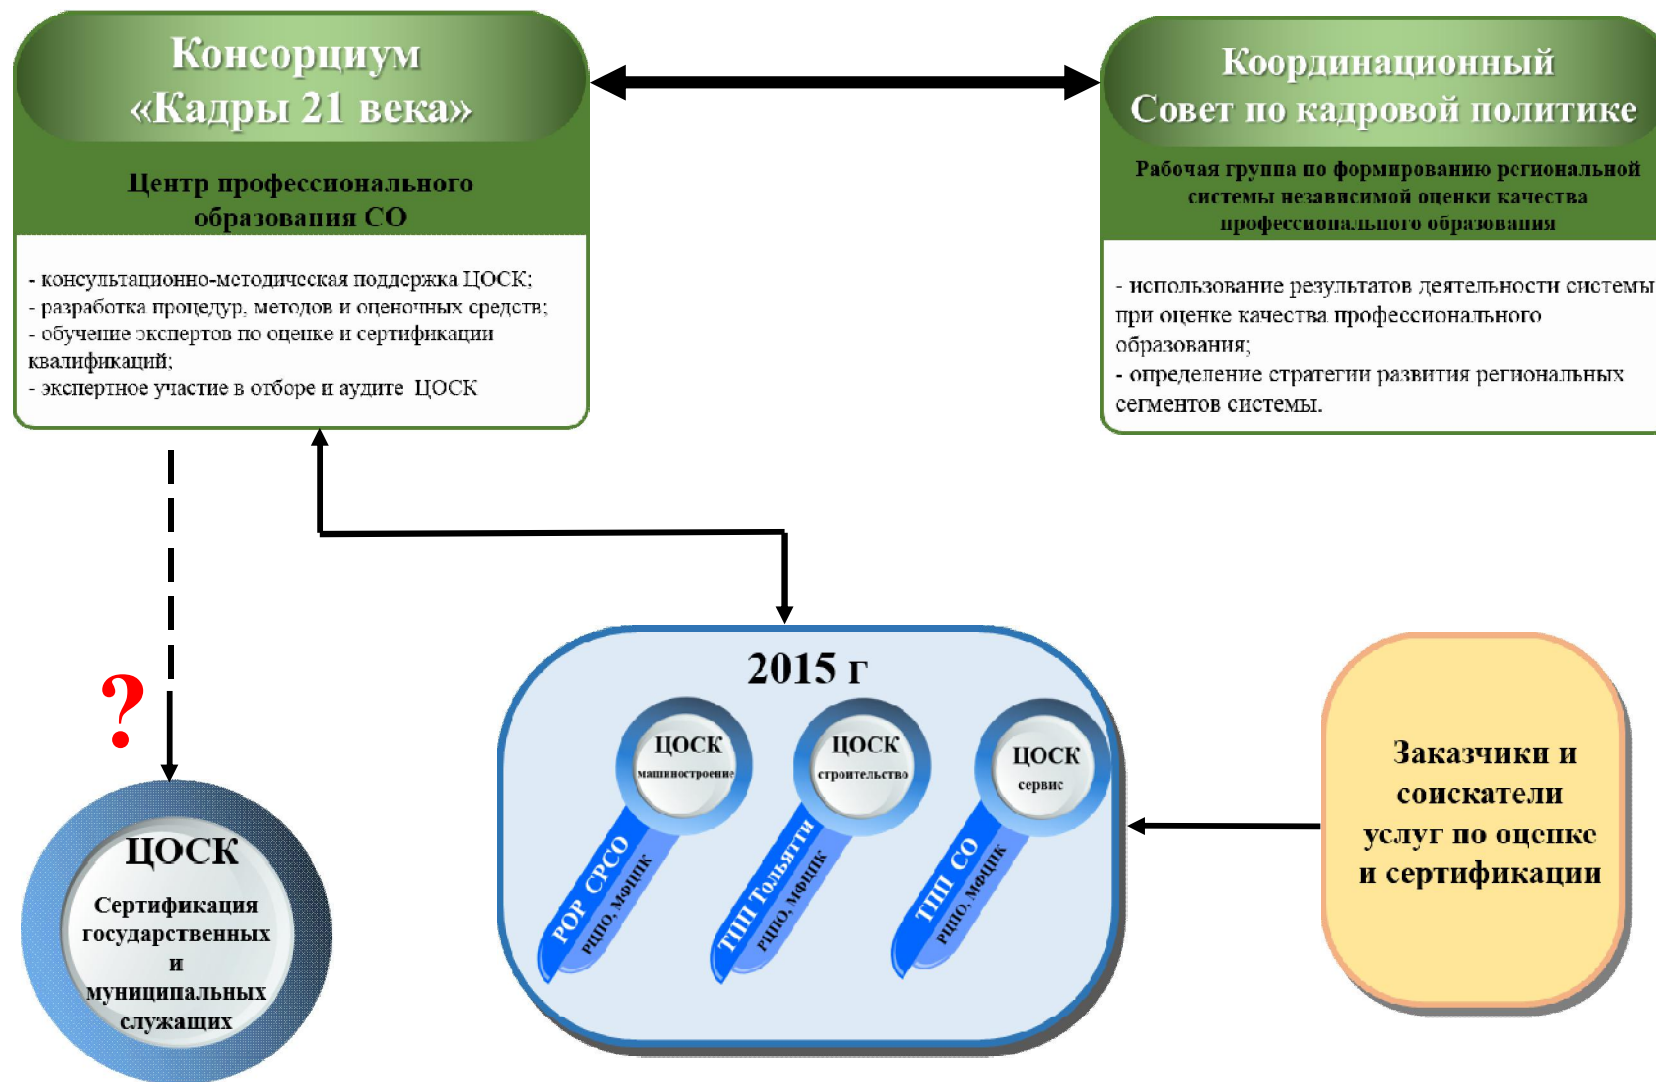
Консорциум «Кадры 21 века»

Центр профессионального образования СО

- консультационно-методическая поддержка ЦОСК;
- разработка процедур, методов и оценочных средств;
- обучение экспертов по оценке и сертификации квалификаций;
- экспертное участие в отборе и аудите ЦОСК

Координационный Совет по кадровой политике

Рабочая группа по формированию региональной системы независимой оценки качества профессионального образования

- использование результатов деятельности системы при оценке качества профессионального образования;
- определение стратегии развития региональных сегментов системы.

?

ЦОСК
Сертификация государственных и муниципальных служащих

2015 г

ЦОСК машиностроение
РОР СРСО
РЦПО, МФЦПК

ЦОСК строительство
ТПП Тольятти
РЦПО, МФЦПК

ЦОСК сервис
ТПП СО
РЦПО, МФЦПК

Заказчики и соискатели услуг по оценке и сертификации